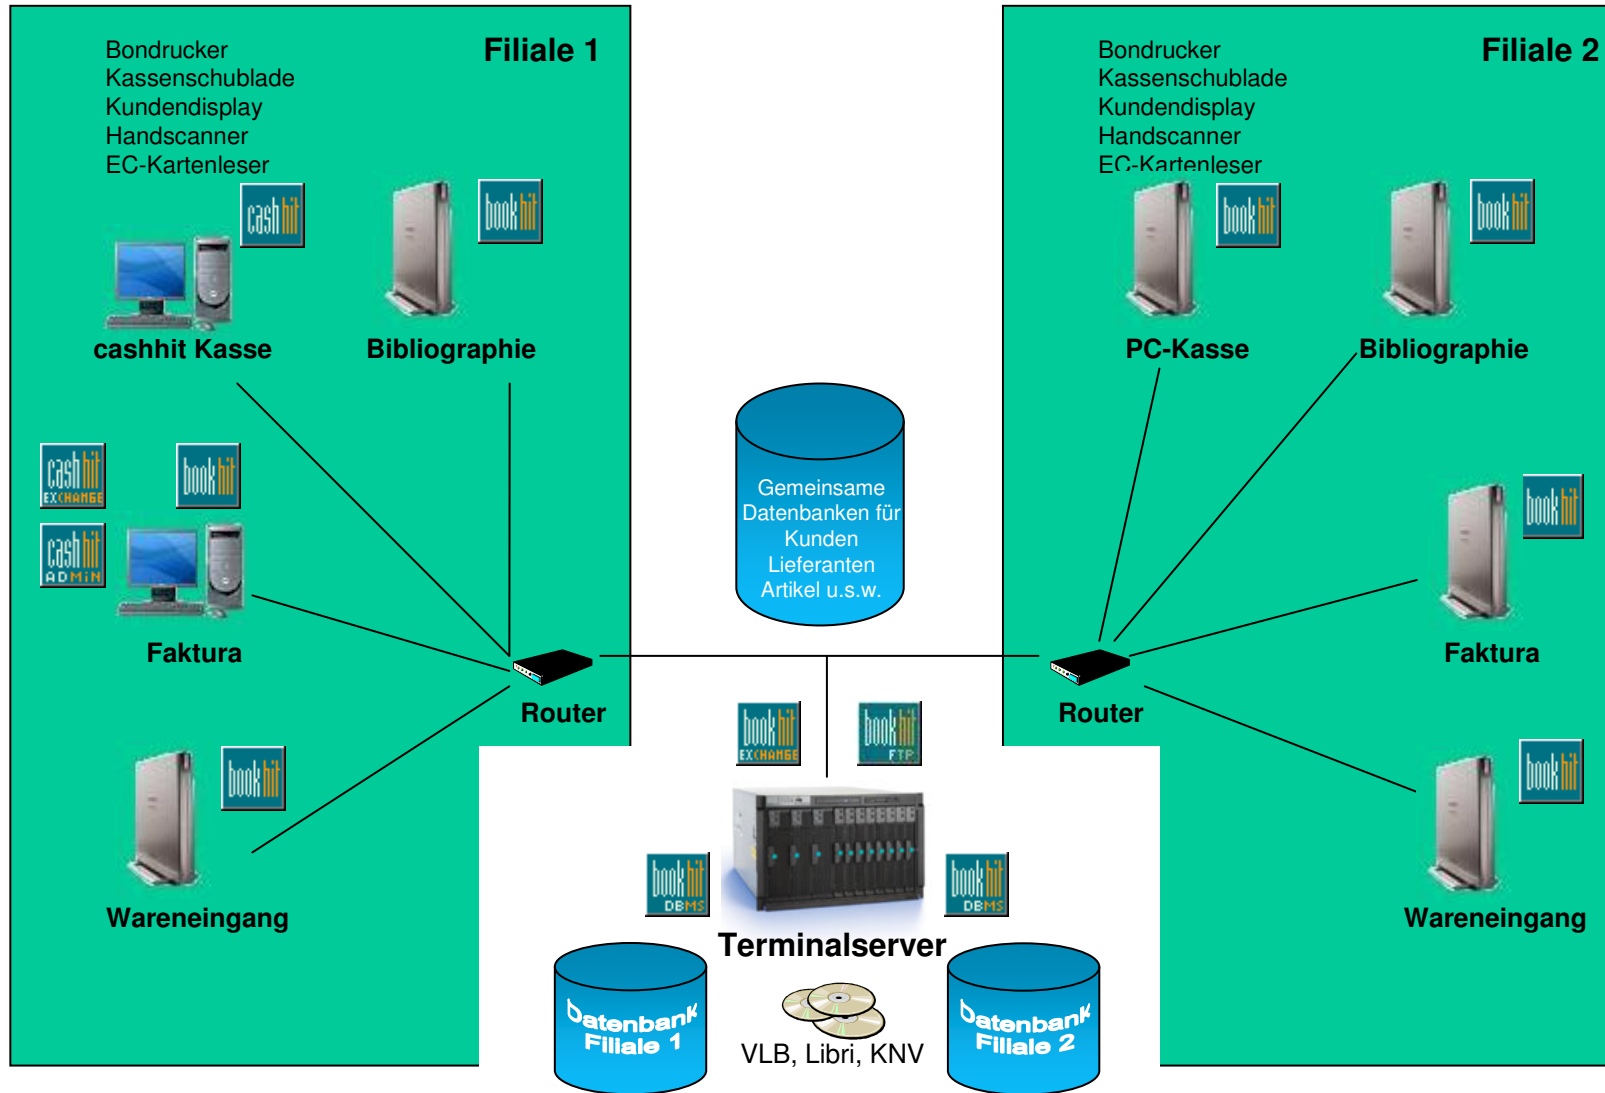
Filiale 1

Bondrucker
Kassenschublade
Kundendisplay
Handscanner
EC-Kartenleser

cashhit

bookhit

cashhit Kasse

Bibliographie

cashhit EXCHANGE

bookhit

cashhit ADMIN

Faktura

Router

bookhit

Wareneingang

Gemeinsame Datenbanken für Kunden Lieferanten Artikel u.s.w.

bookhit EXCHANGE

bookhit FTP

bookhit DBMS

bookhit DBMS

Terminalserver

Datenbank Filiale 1

VLB, Libri, KNV

Datenbank Filiale 2

Filiale 2

Bondrucker
Kassenschublade
Kundendisplay
Handscanner
EC-Kartenleser

bookhit

bookhit

PC-Kasse

Bibliographie

bookhit

Faktura

Router

bookhit

Wareneingang